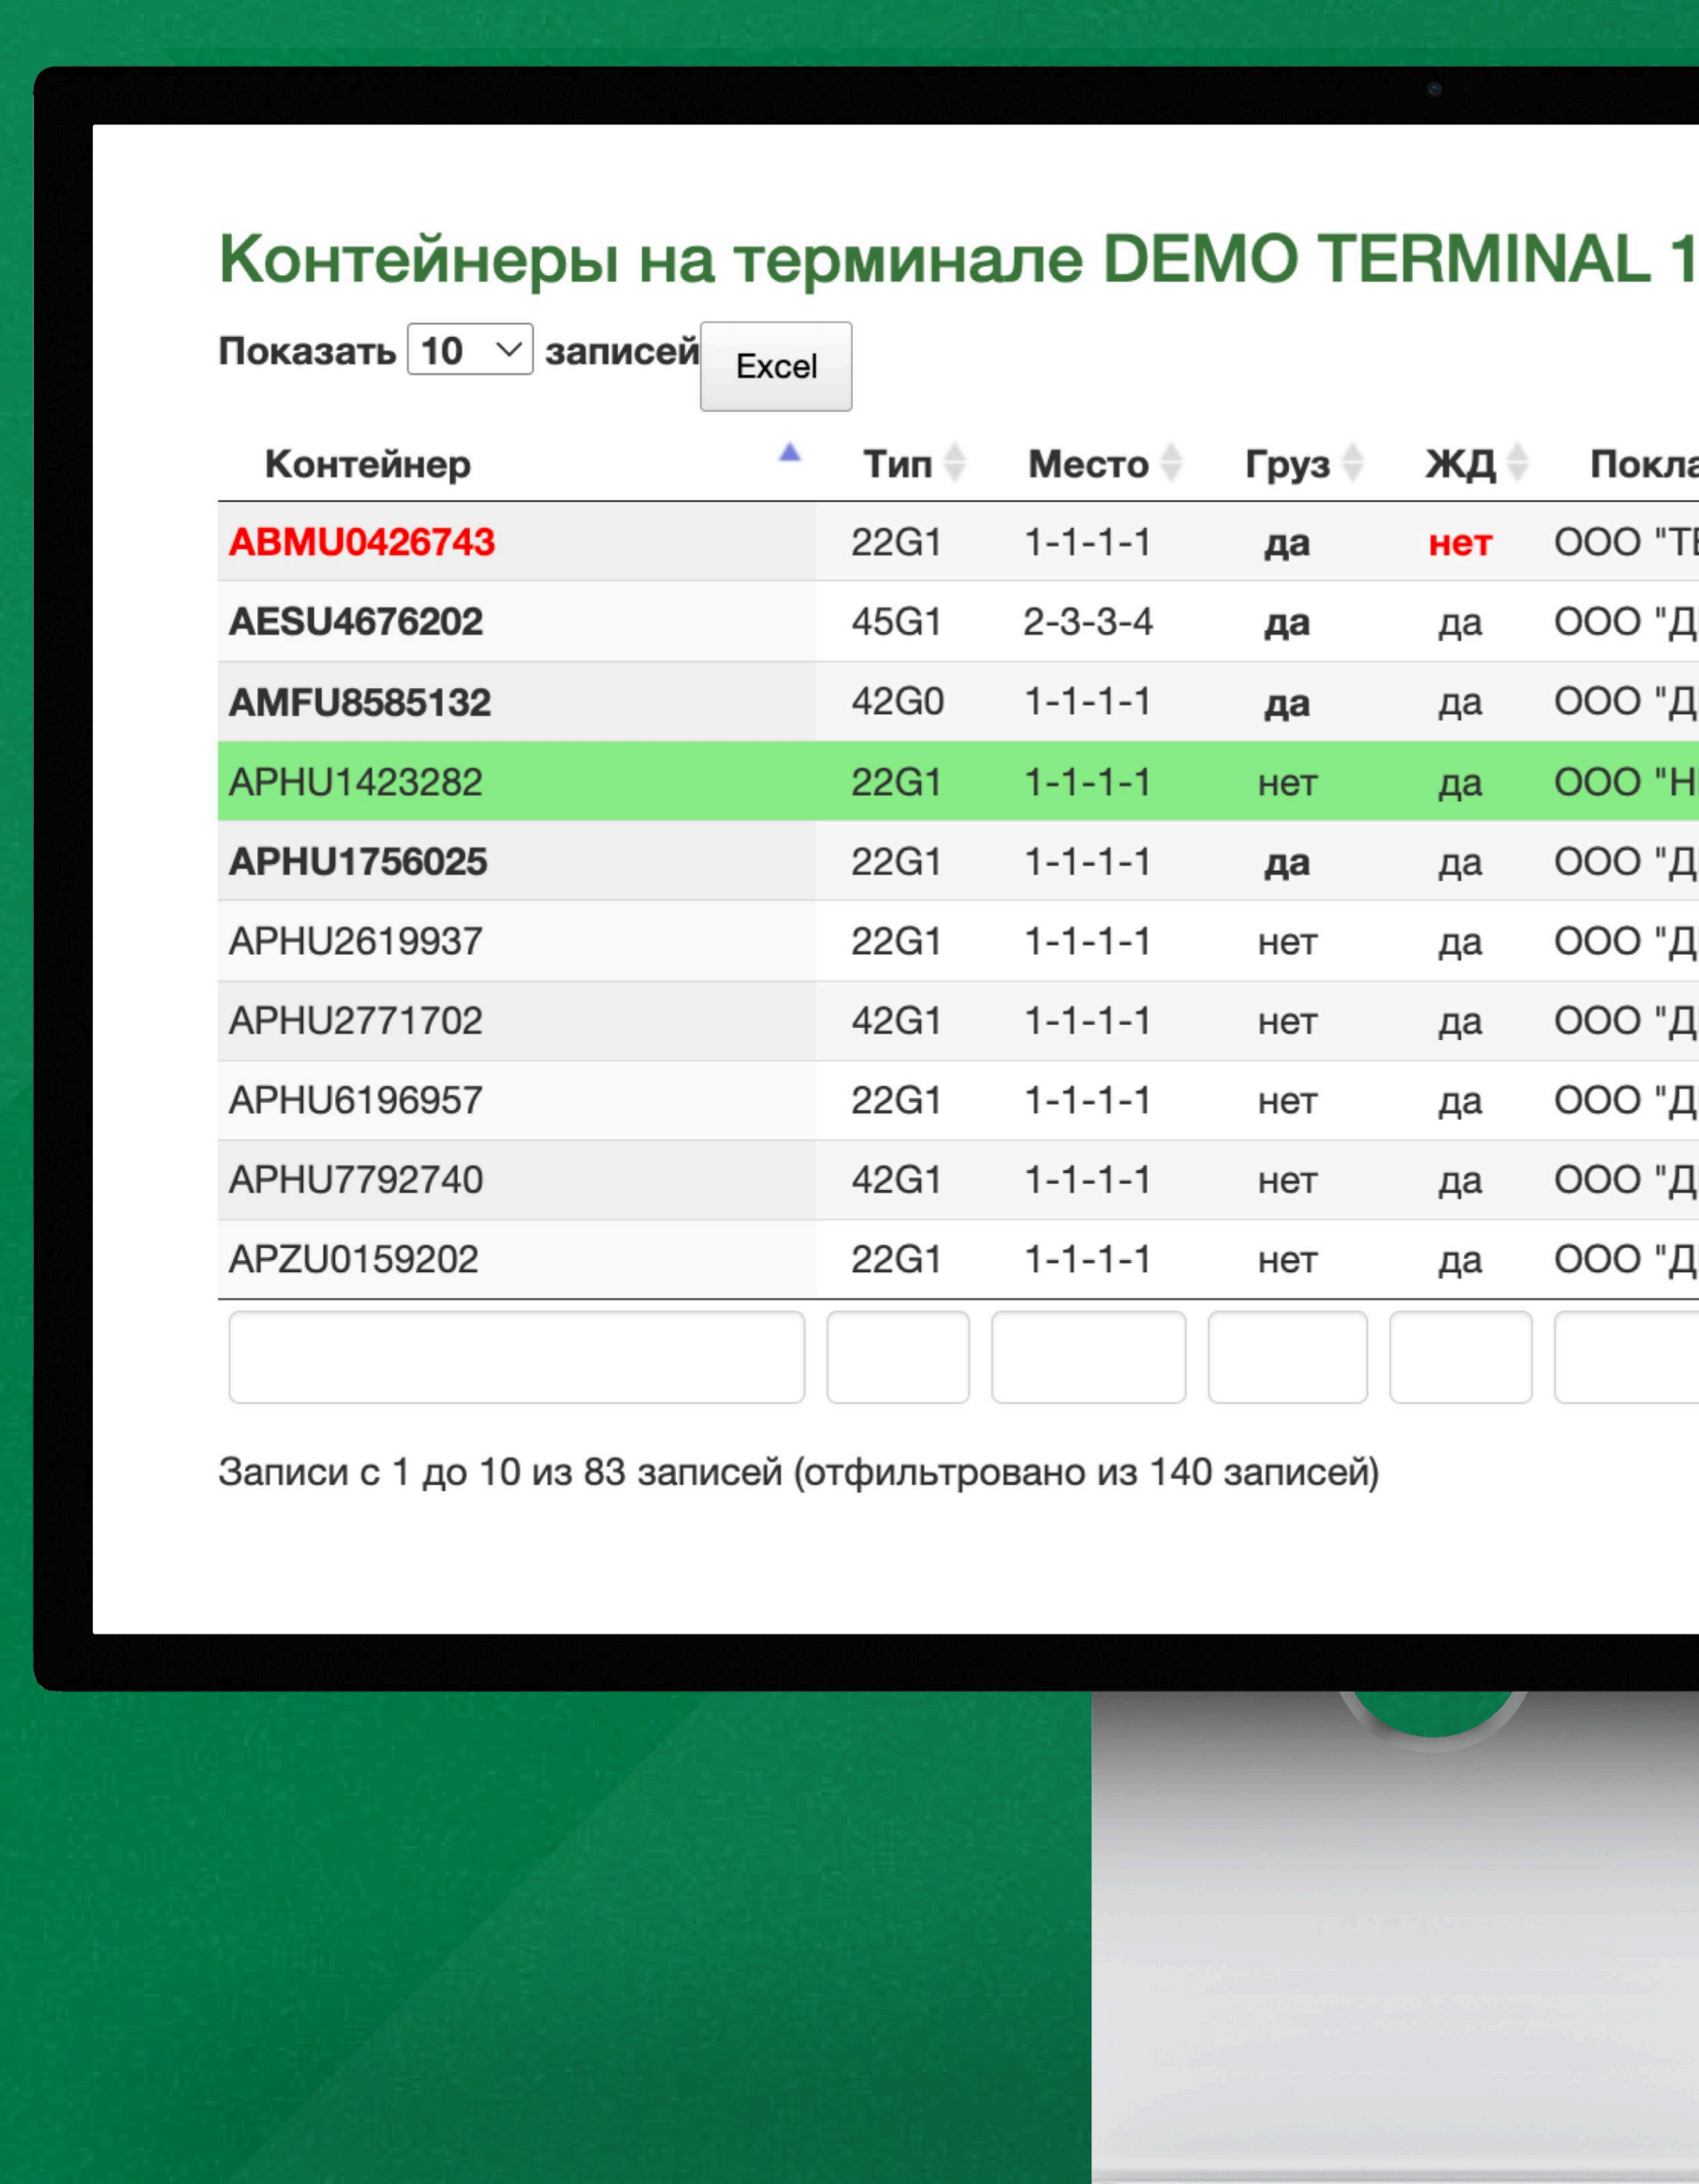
Контейнеры на терминале DEMO TERMINAL 1

Показать 10 записей Excel

| Контейнер | Тип | Место | Груз | ЖД | Покла |
|---|---|---|---|---|---|
| ABMU0426743 | 22G1 | 1-1-1-1 | да | нет | ООО "Т |
| AESU4676202 | 45G1 | 2-3-3-4 | да | да | ООО "Д |
| AMFU8585132 | 42G0 | 1-1-1-1 | да | да | ООО "Д |
| APHU1423282 | 22G1 | 1-1-1-1 | нет | да | ООО "Н |
| APHU1756025 | 22G1 | 1-1-1-1 | да | да | ООО "Д |
| APHU2619937 | 22G1 | 1-1-1-1 | нет | да | ООО "Д |
| APHU2771702 | 42G1 | 1-1-1-1 | нет | да | ООО "Д |
| APHU6196957 | 22G1 | 1-1-1-1 | нет | да | ООО "Д |
| APHU7792740 | 42G1 | 1-1-1-1 | нет | да | ООО "Д |
| APZU0159202 | 22G1 | 1-1-1-1 | нет | да | ООО "Д |

Записи с 1 до 10 из 83 записей (отфильтровано из 140 записей)